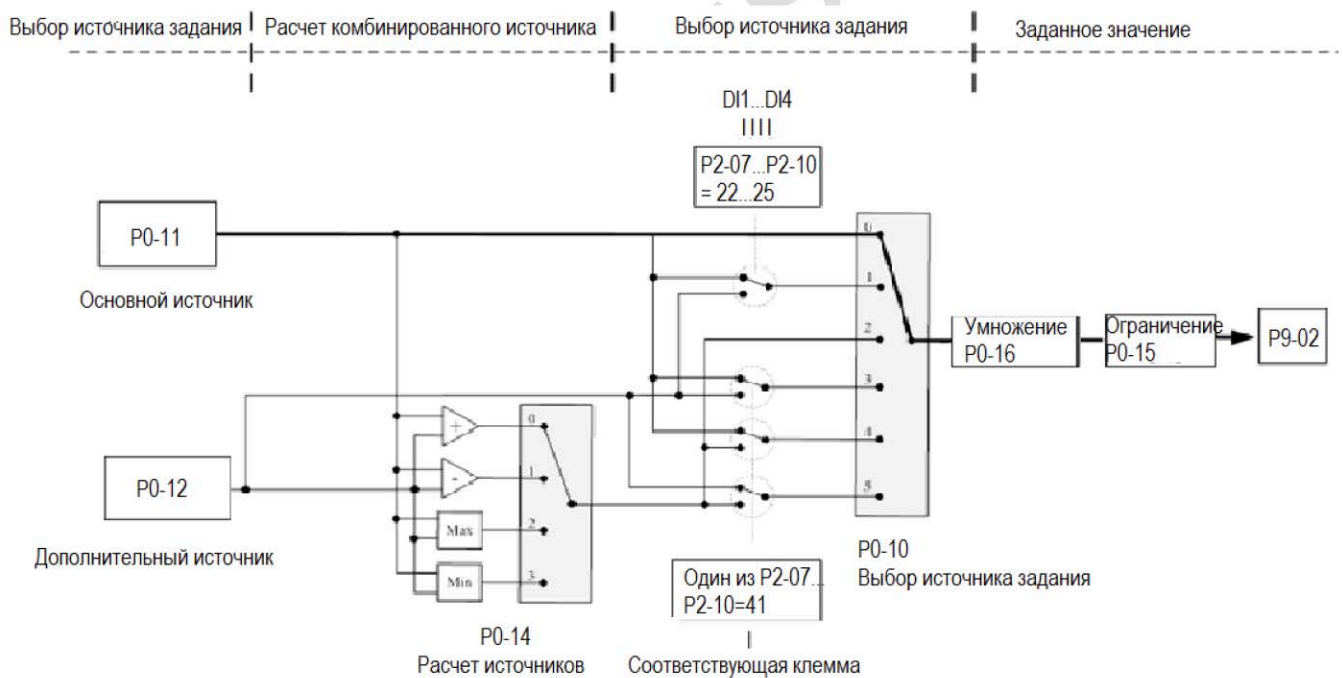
Выбор источника задания | Расчет комбинированного источника | Выбор источника задания | Заданное значение

DI1...DI4

P2-07...P2-10
= 22...25

P0-11

Основной источник

0
1
2
3
4
5

Умножение
P0-16

Ограничение
P0-15

P9-02

+
-
Max
Min

0
1
2
3

P0-12

Дополнительный источник

P0-10
Выбор источника задания

Один из P2-07...
P2-10=41

P0-14
Расчет источников

Соответствующая клемма